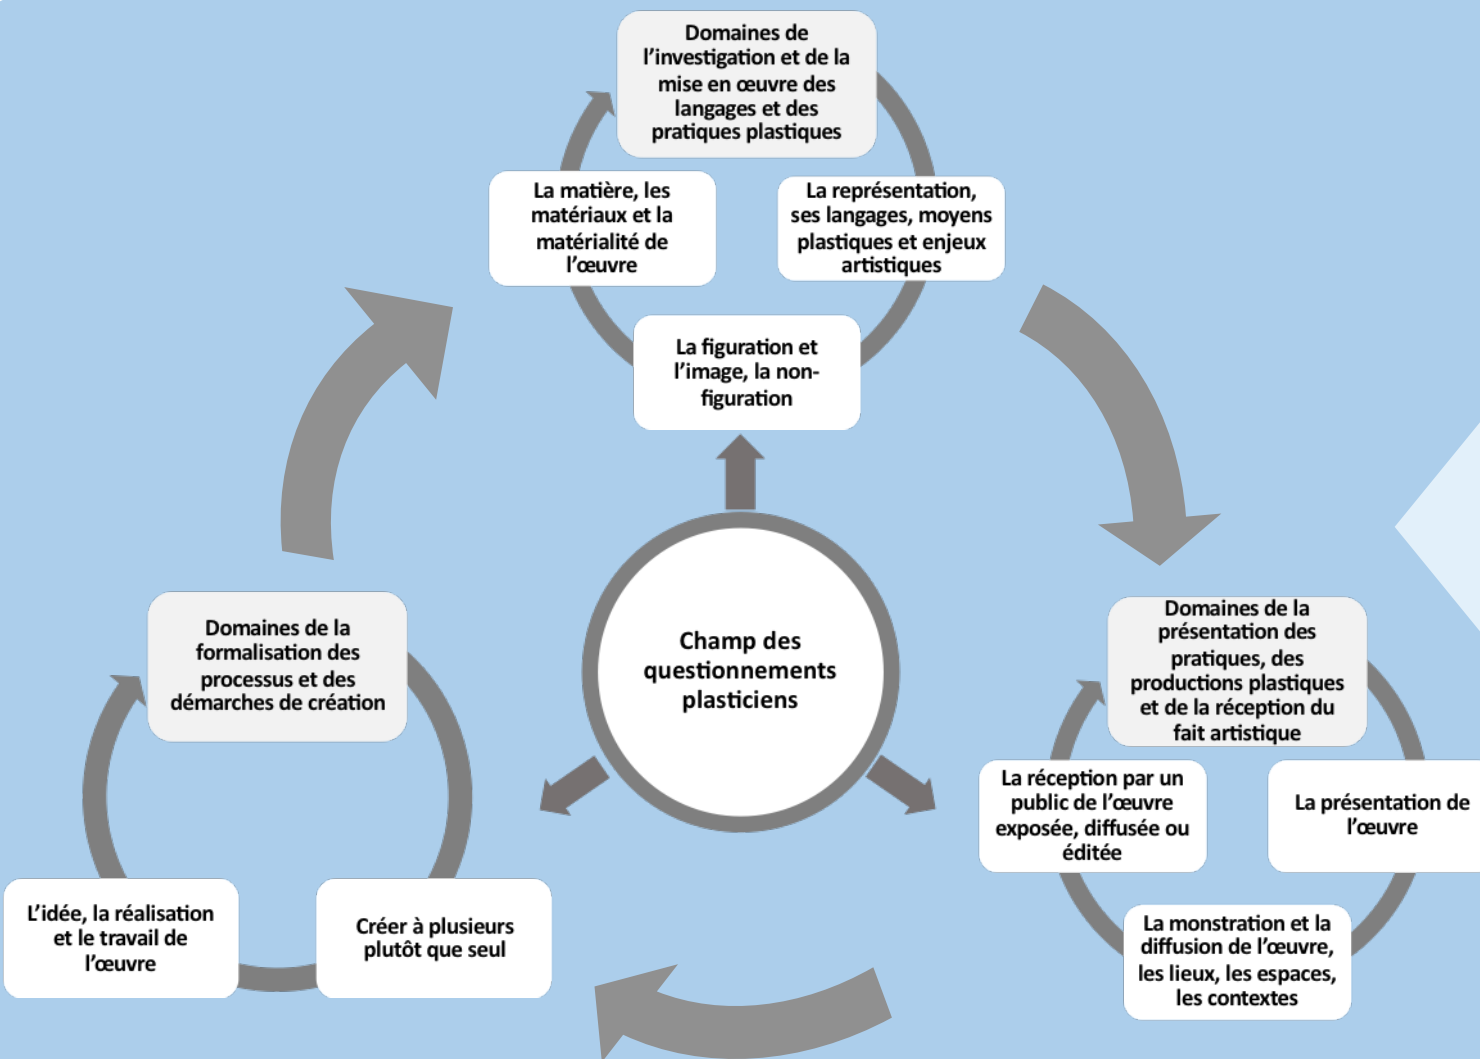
Domaines de l’investigation et de la mise en œuvre des langages et des pratiques plastiques

La matière, les matériaux et la matérialité de l’œuvre

La représentation, ses langages, moyens plastiques et enjeux artistiques

La figuration et l’image, la non-figuration

Champ des questionnements plasticiens

Domaines de la formalisation des processus et des démarches de création

L’idée, la réalisation et le travail de l’œuvre

Créer à plusieurs plutôt que seul

Domaines de la présentation des pratiques, des productions plastiques et de la réception du fait artistique

La réception par un public de l’œuvre exposée, diffusée ou éditée

La présentation de l’œuvre

La monstration et la diffusion de l’œuvre, les lieux, les espaces, les contextes